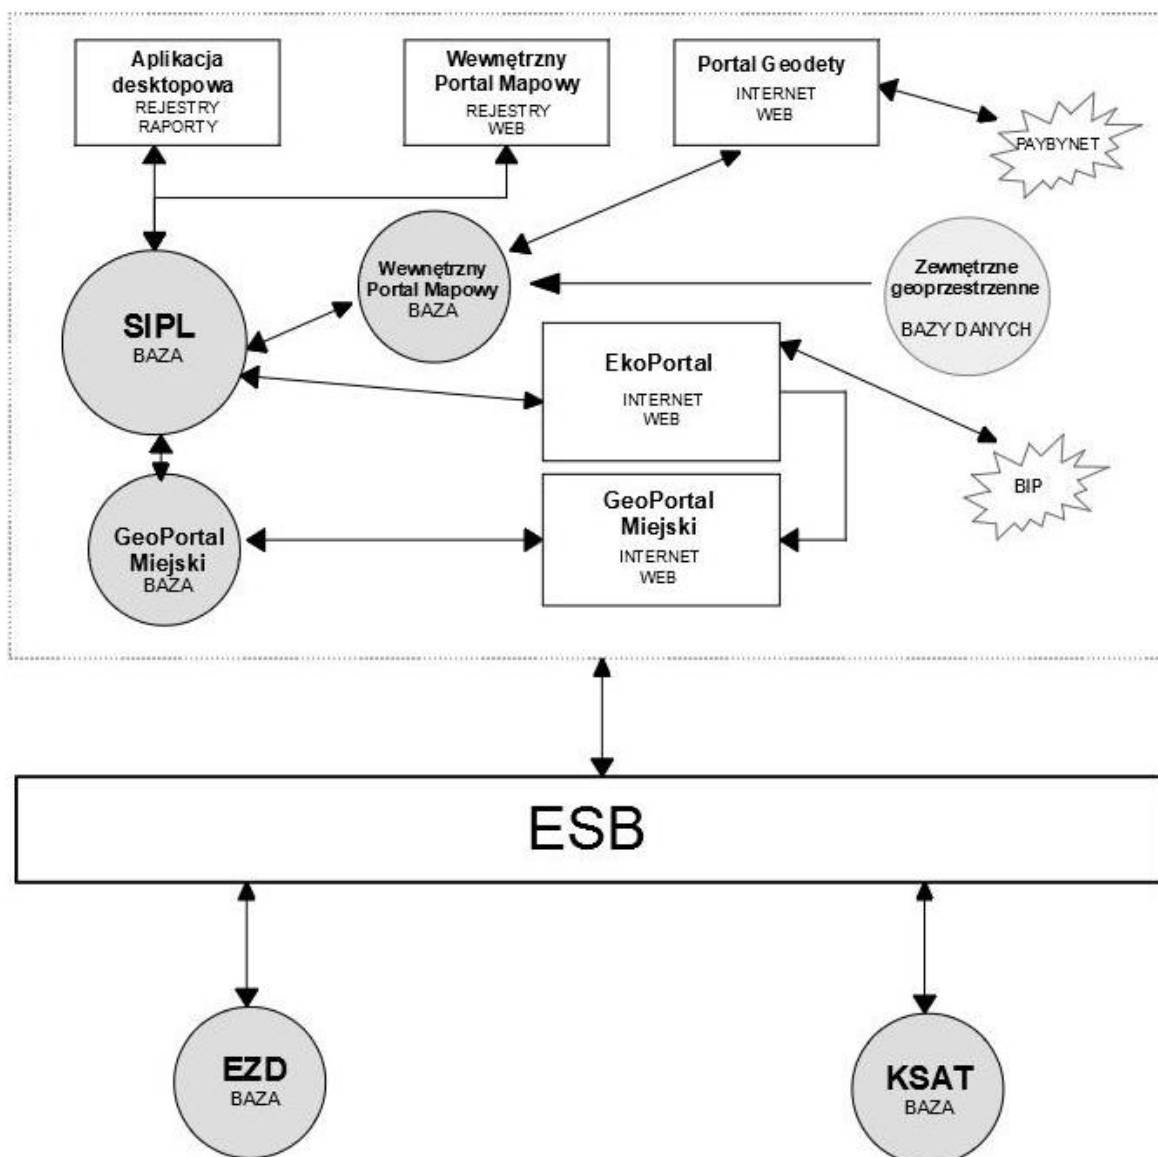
Aplikacja desktopowa
REJESTRY
RAPORTY

Wewnętrzny Portal Mapowy
REJESTRY
WEB

Portal Geodety
INTERNET
WEB

PAYBYNET

SIPL
BAZA

Wewnętrzny Portal Mapowy
BAZA

Zewnętrzne geoprzestrzenne
BAZY DANYCH

EkoPortal
INTERNET
WEB

BIP

GeoPortal Miejski
BAZA

GeoPortal Miejski
INTERNET
WEB

ESB

EZD
BAZA

KSAT
BAZA